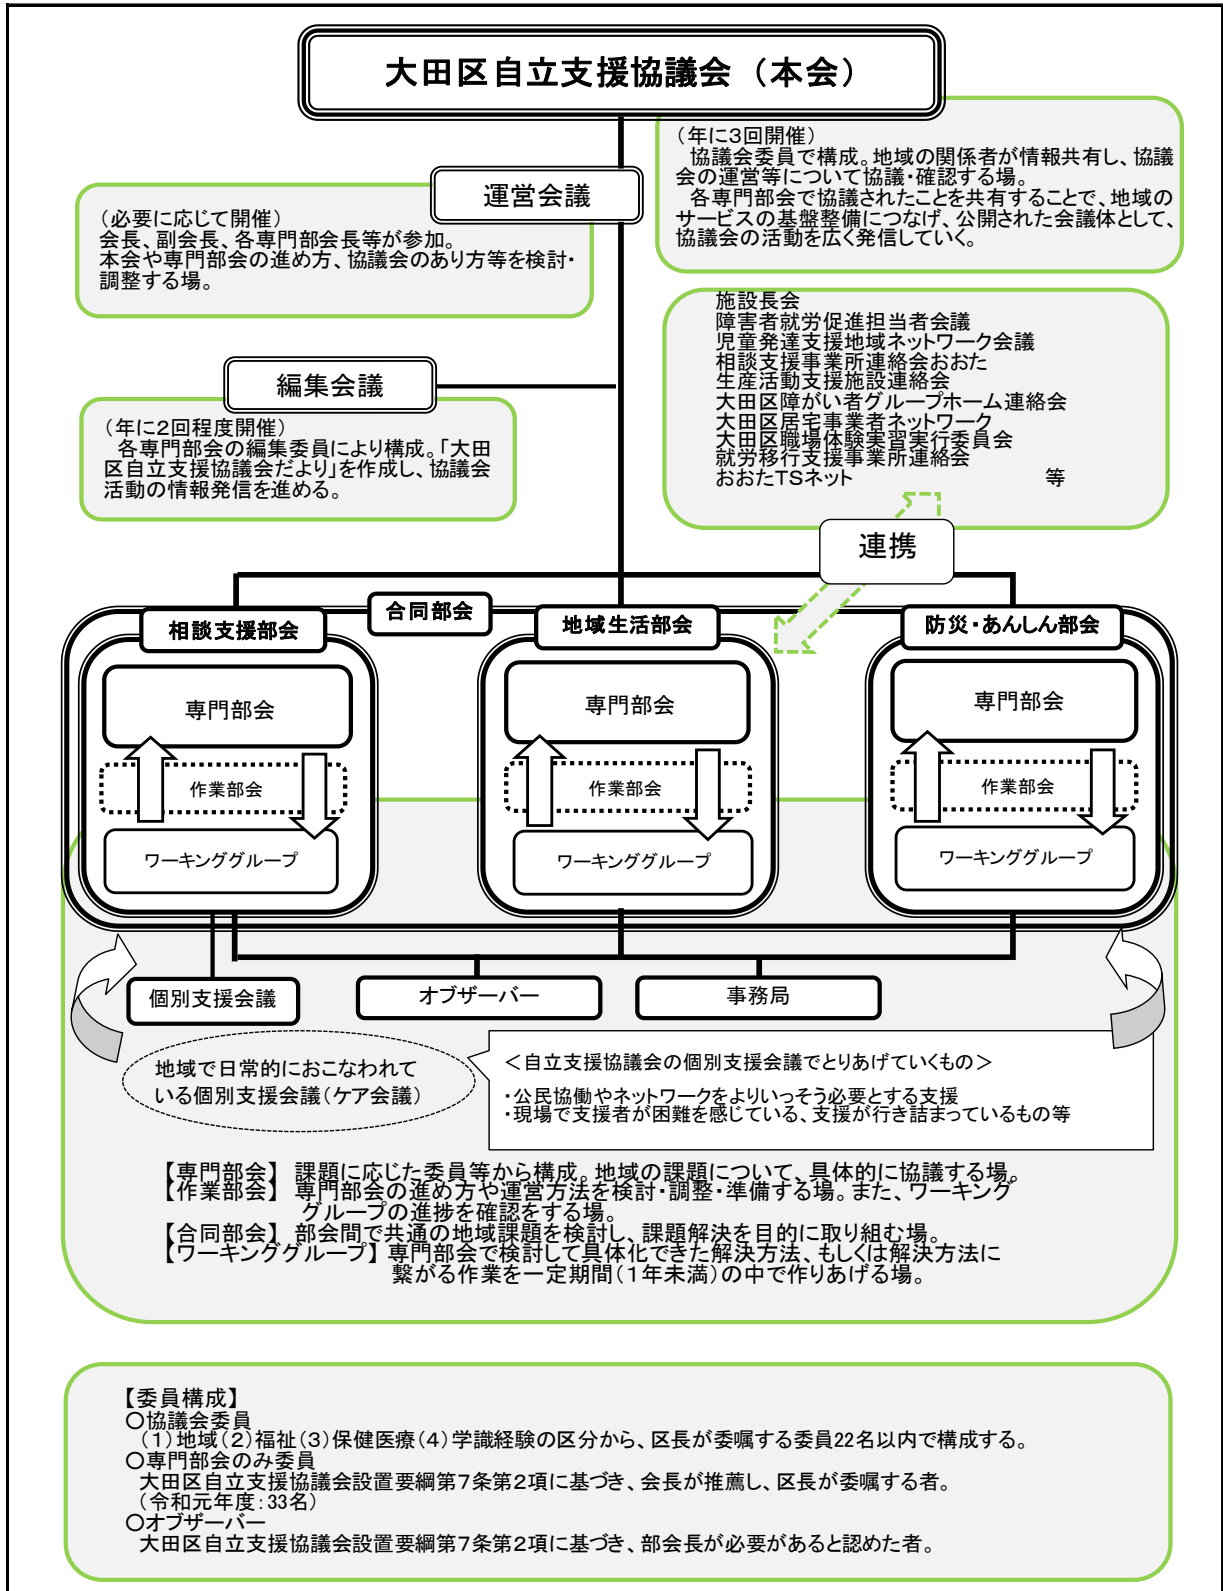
大田区自立支援協議会（本会）

（年に3回開催）
協議会委員で構成。地域の関係者が情報共有し、協議会の運営等について協議・確認する場。
各専門部会で協議されたことを共有することで、地域のサービスの基盤整備につなげ、公開された会議体として、協議会の活動を広く発信していく。

運営会議

（必要に応じて開催）
会長、副会長、各専門部会長等が参加。
本会や専門部会の進め方、協議会のあり方等を検討・調整する場。

施設長会
障害者就労促進担当者会議
児童発達支援地域ネットワーク会議
相談支援事業所連絡会おおた
生産活動支援施設連絡会
大田区障がい者グループホーム連絡会
大田区居宅事業者ネットワーク
大田区職場体験実習実行委員会
就労移行支援事業所連絡会
おおたTSネット 等

編集会議

（年に2回程度開催）
各専門部会の編集委員により構成。「大田区自立支援協議会だより」を作成し、協議会活動の情報発信を進める。

連携

合同部会

相談支援部会
専門部会
作業部会
ワーキンググループ

地域生活部会
専門部会
作業部会
ワーキンググループ

防災・あんしん部会
専門部会
作業部会
ワーキンググループ

個別支援会議
オブザーバー
事務局

地域で日常的におこなわれている個別支援会議（ケア会議）

＜自立支援協議会の個別支援会議でとりあげていくもの＞
・公民協働やネットワークをよりいっそう必要とする支援
・現場で支援者が困難を感じている、支援が行き詰まっているもの等

【専門部会】 課題に応じた委員等から構成。地域の課題について、具体的に協議する場。
【作業部会】 専門部会の進め方や運営方法を検討・調整・準備する場。また、ワーキンググループの進捗を確認をする場。
【合同部会】 部会間で共通の地域課題を検討し、課題解決を目的に取り組む場。
【ワーキンググループ】専門部会で検討して具体化できた解決方法、もしくは解決方法に繋がる作業を一定期間（1年未満）の中で作りあげる場。

【委員構成】
〇協議会委員
（1）地域（2）福祉（3）保健医療（4）学識経験の区分から、区長が委嘱する委員22名以内で構成する。
〇専門部会のみ委員
大田区自立支援協議会設置要綱第7条第2項に基づき、会長が推薦し、区長が委嘱する者。
（令和元年度：33名）
〇オブザーバー
大田区自立支援協議会設置要綱第7条第2項に基づき、部会長が必要があると認めた者。